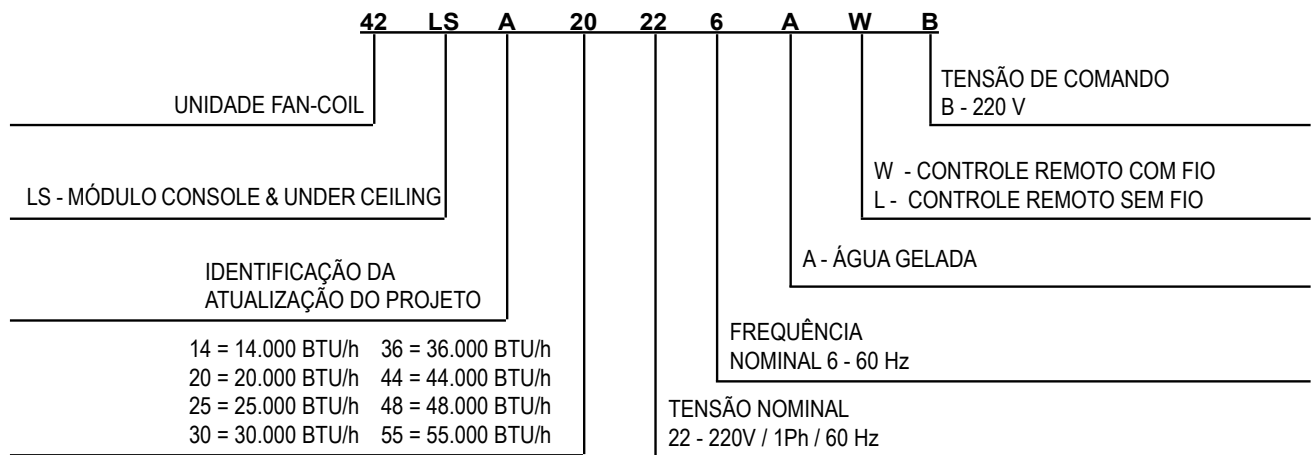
42 LS A 20 22 6 A W B

TENSÃO DE COMANDO
B - 220 V

UNIDADE FAN-COIL

W - CONTROLE REMOTO COM FIO
L - CONTROLE REMOTO SEM FIO

LS - MÓDULO CONSOLE & UNDER CEILING

A - ÁGUA GELADA

IDENTIFICAÇÃO DA
ATUALIZAÇÃO DO PROJETO

FREQUÊNCIA
NOMINAL 6 - 60 Hz

14 = 14.000 BTU/h 36 = 36.000 BTU/h
20 = 20.000 BTU/h 44 = 44.000 BTU/h
25 = 25.000 BTU/h 48 = 48.000 BTU/h
30 = 30.000 BTU/h 55 = 55.000 BTU/h

TENSÃO NOMINAL
22 - 220V / 1Ph / 60 Hz